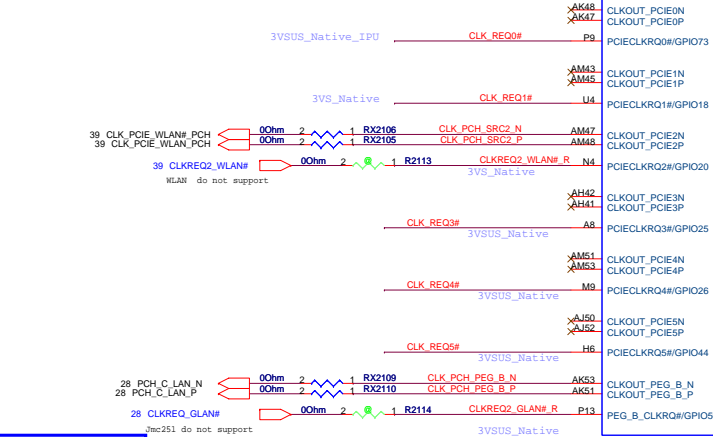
AK48 CLKOUT_PCIE0N
AK47 CLKOUT_PCIE0P
3VSUS_Native_IPU
CLK_REQ0#
P9 PCIECLKRQ0#/GPIO73

AM43 CLKOUT_PCIE1N
AM45 CLKOUT_PCIE1P
3VS_Native
CLK_REQ1#
U4 PCIECLKRQ1#/GPIO18

39 CLK_PCIE_WLAN#_PCH
39 CLK_PCIE_WLAN_PCH
0Ohm 2 1 RX2106
0Ohm 2 1 RX2105
CLK_PCH_SRC2_N
CLK_PCH_SRC2_P
AM47 CLKOUT_PCIE2N
AM48 CLKOUT_PCIE2P
39 CLKREQ2_WLAN#
0Ohm 2 1 R2113
CLKREQ2_WLAN#_R
N4 PCIECLKRQ2#/GPIO20
3VS_Native
WLAN do not support

AH42 CLKOUT_PCIE3N
AH41 CLKOUT_PCIE3P
CLK_REQ3#
A8 PCIECLKRQ3#/GPIO25
3VSUS_Native

AM51 CLKOUT_PCIE4N
AM53 CLKOUT_PCIE4P
CLK_REQ4#
M9 PCIECLKRQ4#/GPIO26
3VSUS_Native

AJ50 CLKOUT_PCIE5N
AJ52 CLKOUT_PCIE5P
CLK_REQ5#
H6 PCIECLKRQ5#/GPIO44
3VSUS_Native

28 PCH_C_LAN_N
28 PCH_C_LAN_P
0Ohm 2 1 RX2109
0Ohm 2 1 RX2110
CLK_PCH_PEG_B_N
CLK_PCH_PEG_B_P
AK53 CLKOUT_PEG_B_N
AK51 CLKOUT_PEG_B_P
28 CLKREQ_GLAN#
0Ohm 2 1 R2114
CLKREQ2_GLAN#_R
P13 PEG_B_CLKRQ#/GPIO5
Jmc251 do not support
3VSUS_Native